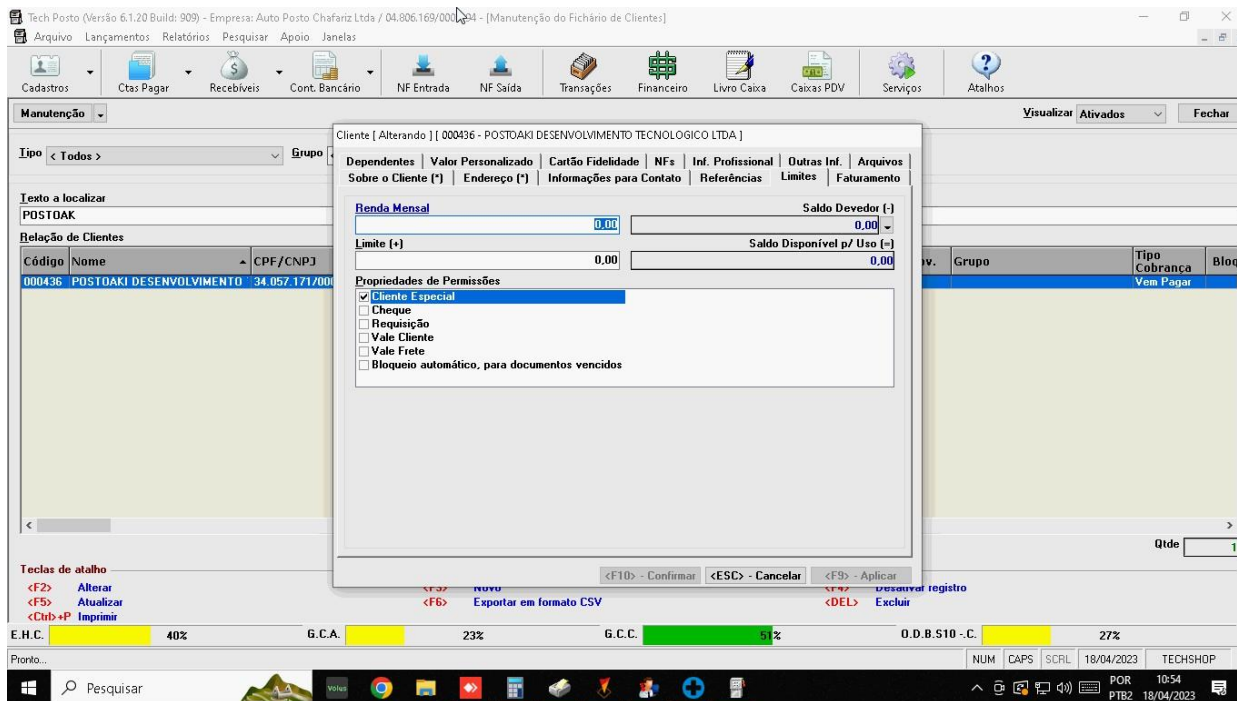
Tech Posto (Versão 6.1.20 Build: 909) - Empresa: Auto Posto Chafariz Ltda / 04.806.169/000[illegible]94 - [Manutenção do Fichário de Clientes]
Arquivo Lançamentos Relatórios Pesquisar Apoio Janelas

Cadastros Ctas Pagar Recebíveis Cont. Bancário NF Entrada NF Saída Transações Financeiro Livro Caixa Caixas PDV Serviços Atalhos

Manutenção

Visualizar Ativados Fechar

Tipo < Todos > Grupo

Texto a localizar
POSTOAK

Relação de Clientes

| Código | Nome | CPF/CNPJ | ...v. | Grupo | Tipo Cobrança | Bloq |
|---|---|---|---|---|---|---|
| 000436 | POSTOAKI DESENVOLVIMENTO | 34.057.171/00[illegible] | | | Vem Pagar | |

Qtde 1

Cliente [ Alterando ] [ 000436 - POSTOAKI DESENVOLVIMENTO TECNOLOGICO LTDA ]

Dependentes | Valor Personalizado | Cartão Fidelidade | NFs | Inf. Profissional | Outras Inf. | Arquivos
Sobre o Cliente (*) | Endereço (*) | Informações para Contato | Referências | Limites | Faturamento

Renda Mensal 0,00
Saldo Devedor (-) 0,00
Limite (+) 0,00
Saldo Disponível p/ Uso (=) 0,00

Propriedades de Permissões
Cliente Especial
Cheque
Requisição
Vale Cliente
Vale Frete
Bloqueio automático, para documentos vencidos

<F10> - Confirmar <ESC> - Cancelar <F9> - Aplicar

Teclas de atalho
<F2> Alterar
<F5> Atualizar
<Ctrl>+P Imprimir
<F3> Novo
<F6> Exportar em formato CSV
<F4> Desativar registro
<DEL> Excluir

E.H.C. 40% G.C.A. 23% G.C.C. 51% O.D.B.S10 -.C. 27%

Pronto... NUM CAPS SCRL 18/04/2023 TECHSHOP

Pesquisar POR PTB2 10:54 18/04/2023